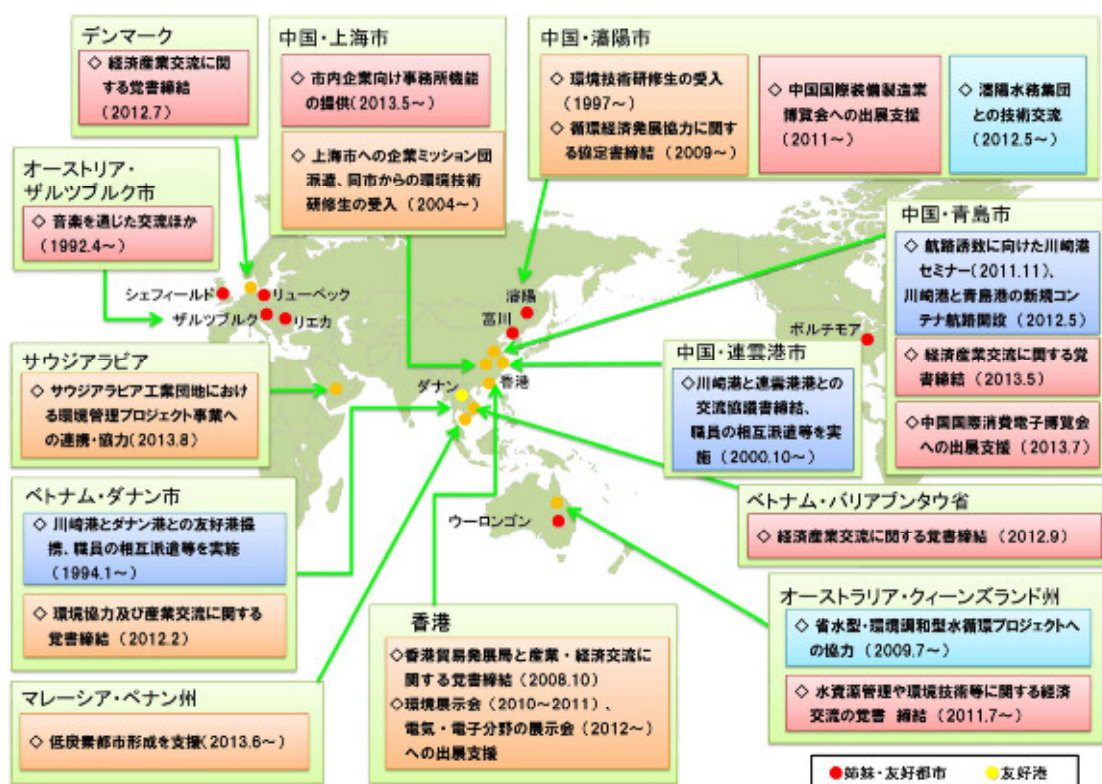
デンマーク
◇ 経済産業交流に関する覚書締結（2012.7）

中国・上海市
◇ 市内企業向け事務所機能の提供（2013.5～）
◇ 上海市への企業ミッション団派遣、同市からの環境技術研修生の受入（2004～）

中国・瀋陽市
◇ 環境技術研修生の受入（1997～）
◇ 循環経済発展協力に関する協定書締結（2009～）
◇ 中国国際装備製造業博覧会への出展支援（2011～）
◇ 瀋陽水務集団との技術交流（2012.5～）

オーストリア・ザルツブルク市
◇ 音楽を通じた交流ほか（1992.4～）

中国・青島市
◇ 航路誘致に向けた川崎港セミナー（2011.11）、川崎港と青島港の新規コンテナ航路開設（2012.5）
◇ 経済産業交流に関する覚書締結（2013.5）
◇ 中国国際消費電子博覧会への出展支援（2013.7）

シェフィールド
リューベック
ザルツブルク
リエカ
瀋陽
富川
ボルチモア

サウジアラビア
◇ サウジアラビア工業団地における環境管理プロジェクト事業への連携・協力（2013.8）

中国・連雲港市
◇川崎港と連雲港港との交流協議書締結、職員の相互派遣等を実施（2000.10～）

ダナン
香港

ベトナム・ダナン市
◇ 川崎港とダナン港との友好港提携、職員の相互派遣等を実施（1994.1～）
◇ 環境協力及び産業交流に関する覚書締結（2012.2）

ベトナム・バリアブンタウ省
◇ 経済産業交流に関する覚書締結（2012.9）

ウーロンゴン

オーストラリア・クィーンズランド州
◇ 省水型・環境調和型水循環プロジェクトへの協力（2009.7～）
◇ 水資源管理や環境技術等に関する経済交流の覚書 締結（2011.7～）

香港
◇香港貿易発展局と産業・経済交流に関する覚書締結（2008.10）
◇環境展示会（2010～2011）、電気・電子分野の展示会（2012～）への出展支援

マレーシア・ペナン州
◇ 低炭素都市形成を支援（2013.6～）

●姉妹・友好都市 ●友好港